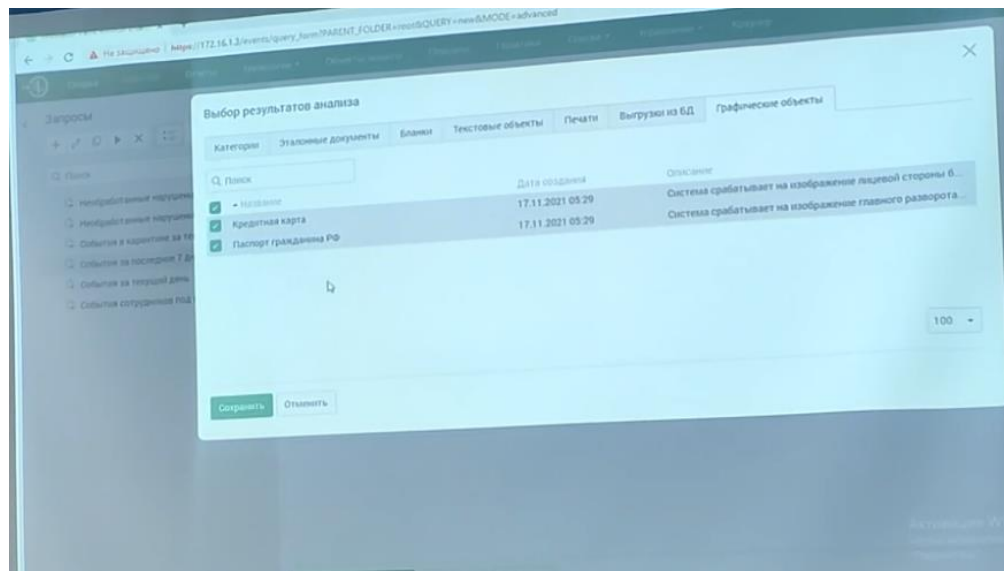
Не защищено | https://172.16.1.3/events/query_form?PARENT_FOLDER=root&QUERY=new&MODE=advanced

Запросы

Поиск

Необработанные нарушения

Необработанные нарушения

События в карантине за по

События за последние 7 дн

События за текущий день

События сотрудников под

Выбор результатов анализа

Категории | Эталонные документы | Бланки | Текстовые объекты | Печати | Выгрузки из БД | Графические объекты

Поиск

| Название | Дата создания | Описание |
|---|---|---|
| Кредитная карта | 17.11.2021 05:29 | Система срабатывает на изображение лицевой стороны б... |
| Паспорт гражданина РФ | 17.11.2021 05:29 | Система срабатывает на изображение главного разворота... |

100

Сохранить | Отменить